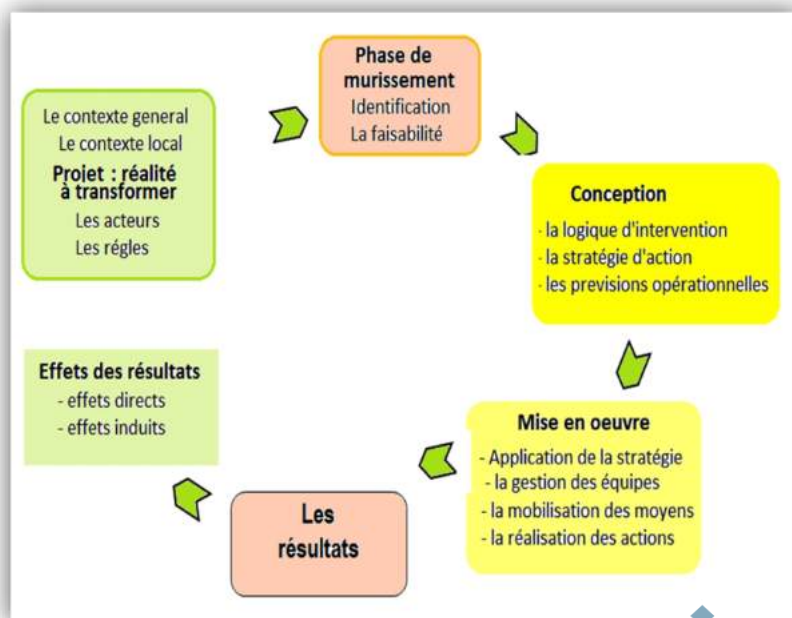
Le contexte general
Le contexte local
Projet : réalité à transformer
Les acteurs
Les régles

Phase de murissement
Identification
La faisabilité

Conception
- la logique d'intervention
- la stratégie d'action
- les previsions opérationnelles

Mise en oeuvre
- Application de la stratégie
- la gestion des équipes
- la mobilisation des moyens
- la réalisation des actions

Les résultats

Effets des résultats
- effets directs
- effets induits